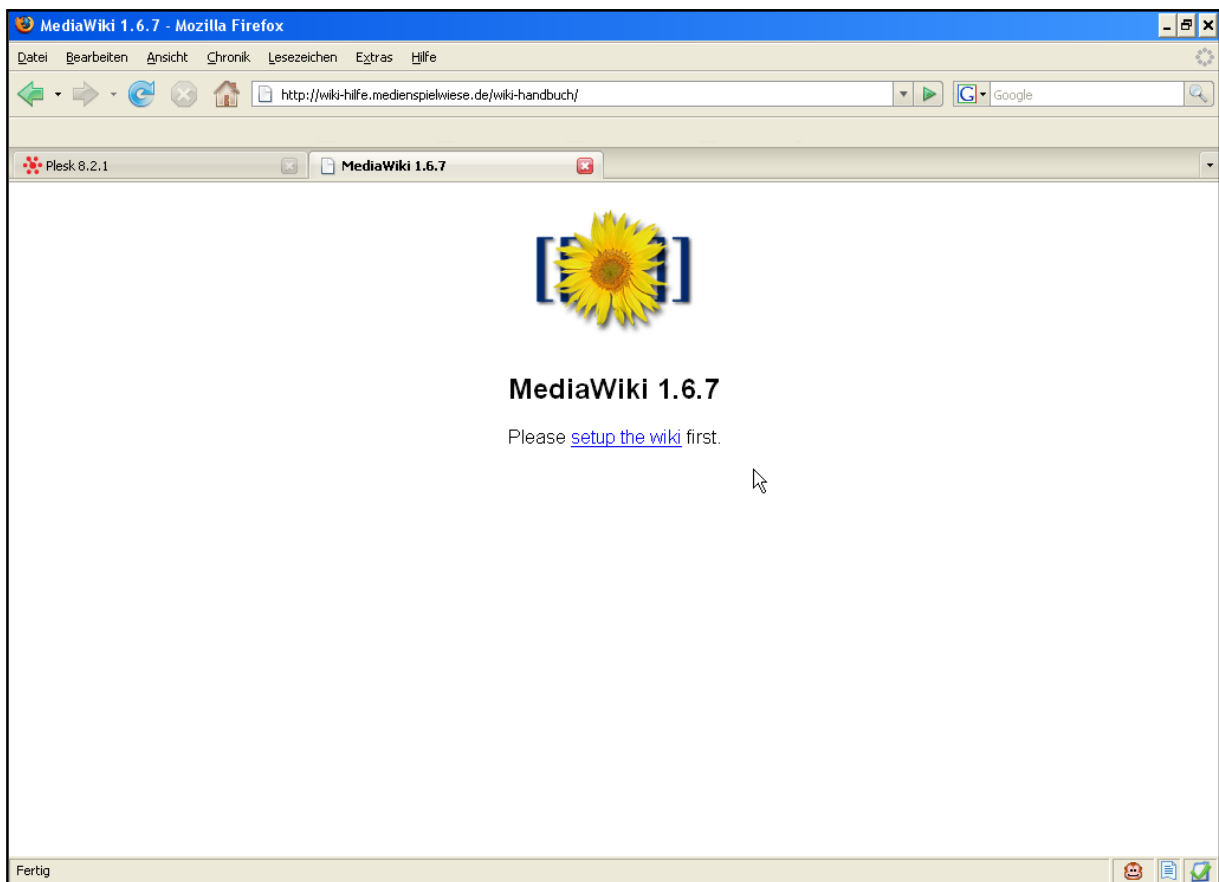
MediaWiki 1.6.7 - Mozilla Firefox

Datei Bearbeiten Ansicht Chronik Lesezeichen Extras Hilfe

http://wiki-hilfe.medienspielwiese.de/wiki-handbuch/

Google

Plesk 8.2.1

MediaWiki 1.6.7

MediaWiki 1.6.7

Please setup the wiki first.

Fertig